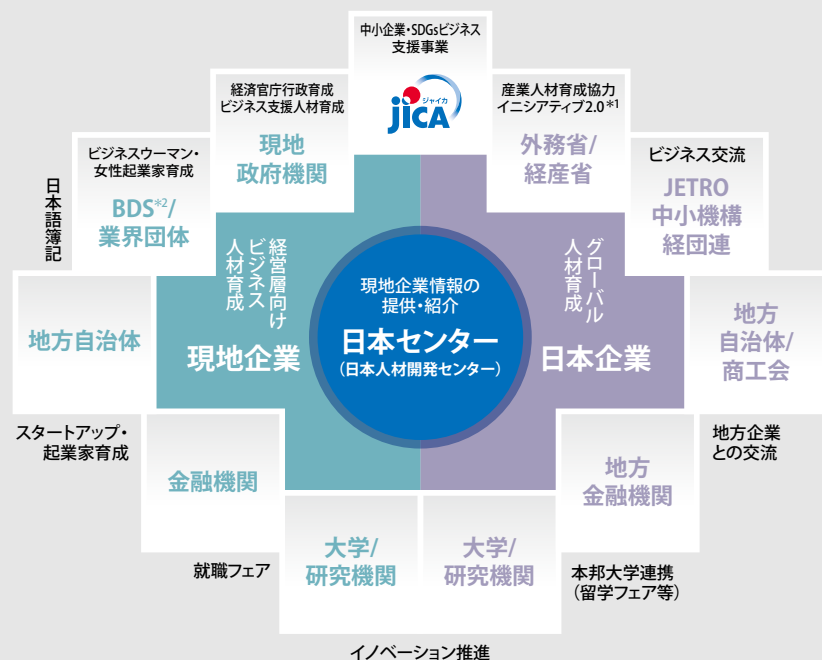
中小企業・SDGsビジネス支援事業

jICA ジャイカ

経済官庁行政育成 ビジネス支援人材育成

現地政府機関

産業人材育成協力 イニシアティブ2.0$^{*1}$

外務省/経産省

ビジネスウーマン・女性起業家育成

BDS$^{*2}$/業界団体

ビジネス交流

JETRO 中小機構 経団連

日本語簿記

地方自治体

経営層向けビジネス人材育成

現地企業

現地企業情報の提供・紹介

日本センター

(日本人材開発センター)

グローバル人材育成

日本企業

地方自治体/商工会

スタートアップ・起業家育成

金融機関

地方金融機関

地方企業との交流

就職フェア

大学/研究機関

大学/研究機関

本邦大学連携 (留学フェア等)

イノベーション推進